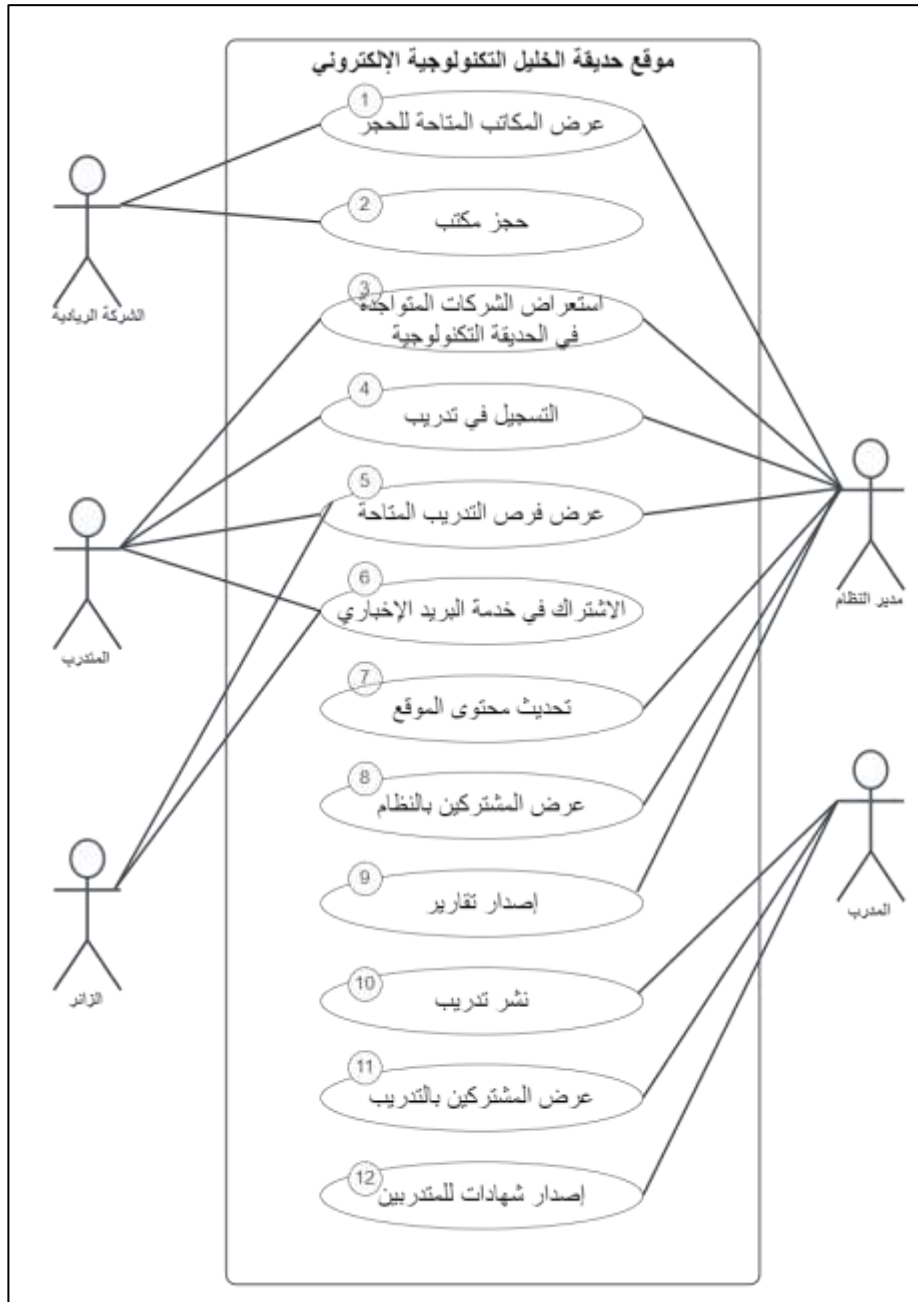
موقع حديقة الخليل التكنولوجية الإلكتروني

1
عرض المكاتب المتاحة للحجز

2
حجز مكتب

3
استعراض الشركات المتواجدة في الحديقة التكنولوجية

4
التسجيل في تدريب

5
عرض فرص التدريب المتاحة

6
الاشتراك في خدمة البريد الإخباري

7
تحديث محتوى الموقع

8
عرض المشتركين بالنظام

9
إصدار تقارير

10
نشر تدريب

11
عرض المشتركين بالتدريب

12
إصدار شهادات للمتدربين

الشركة الريادية

المتدرب

الزائر

مدير النظام

المدرب